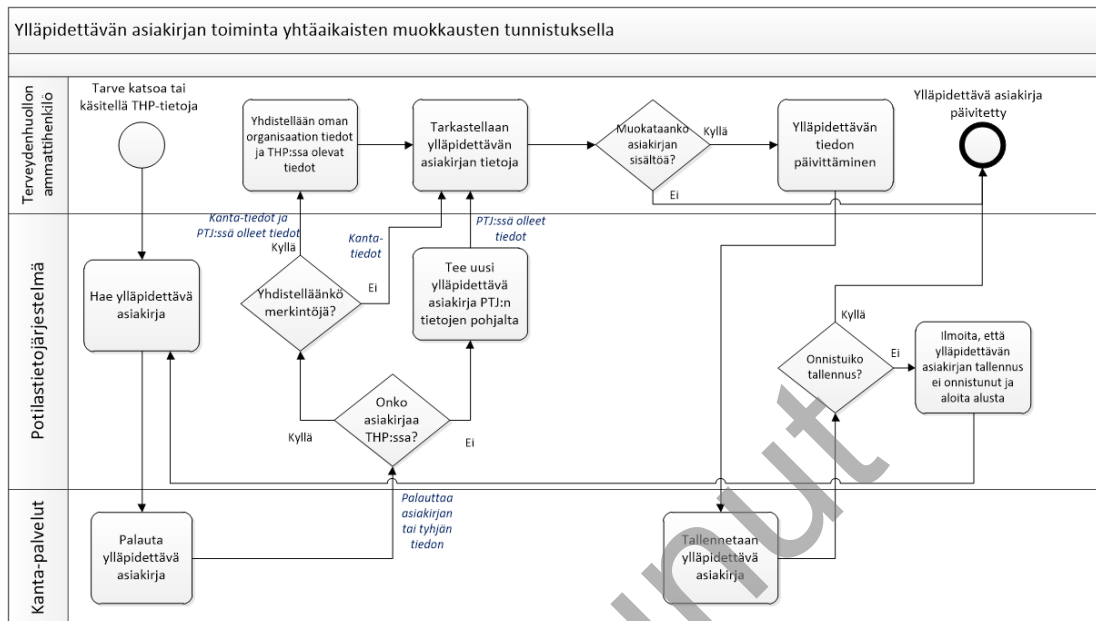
Ylläpidettävän asiakirjan toiminta yhtäaikaisten muokkausten tunnistuksella

Terveydenhuollon ammattihenkilö

Tarve katsoa tai käsitellä THP-tietoja

Yhdistellään oman organisaation tiedot ja THP:ssa olevat tiedot

Tarkastellaan ylläpidettävän asiakirjan tietoja

Muokataanko asiakirjan sisältöä?

Kyllä

Ei

Ylläpidettävän tiedon päivittäminen

Ylläpidettävä asiakirja päivitetty

Potilastietojärjestelmä

Kanta-tiedot ja PTJ:ssä olleet tiedot

Kyllä

Kanta-tiedot

Ei

PTJ:ssä olleet tiedot

Hae ylläpidettävä asiakirja

Yhdistelläänkö merkintöjä?

Tee uusi ylläpidettävä asiakirja PTJ:n tietojen pohjalta

Onko asiakirjaa THP:ssa?

Kyllä

Ei

Kyllä

Onnistuiko tallennus?

Ei

Ilmoita, että ylläpidettävän asiakirjan tallennus ei onnistunut ja aloita alusta

Kanta-palvelut

Palauta ylläpidettävä asiakirja

Palauttaa asiakirjan tai tyhjän tiedon

Tallennetaan ylläpidettävä asiakirja

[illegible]